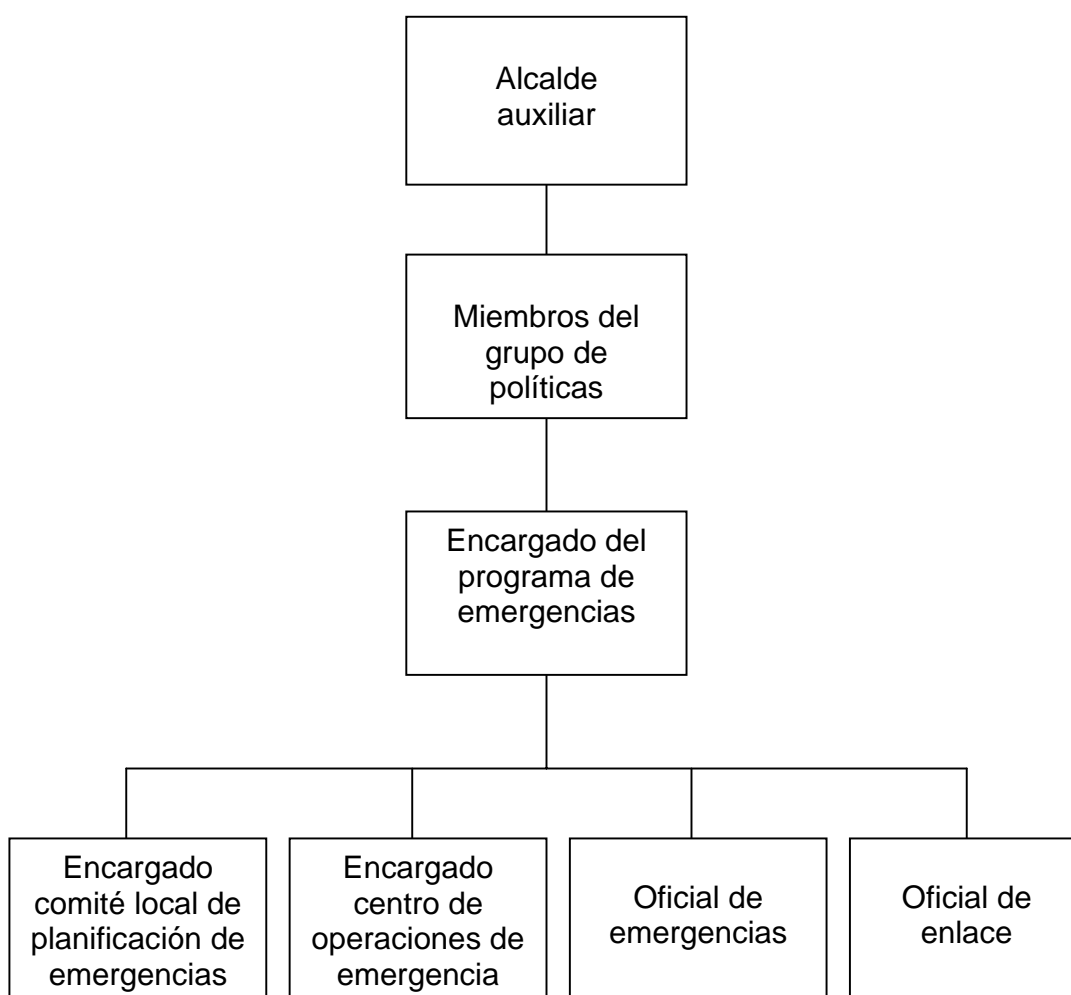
Alcalde auxiliar

Miembros del grupo de políticas

Encargado del programa de emergencias

Encargado comité local de planificación de emergencias

Encargado centro de operaciones de emergencia

Oficial de emergencias

Oficial de enlace